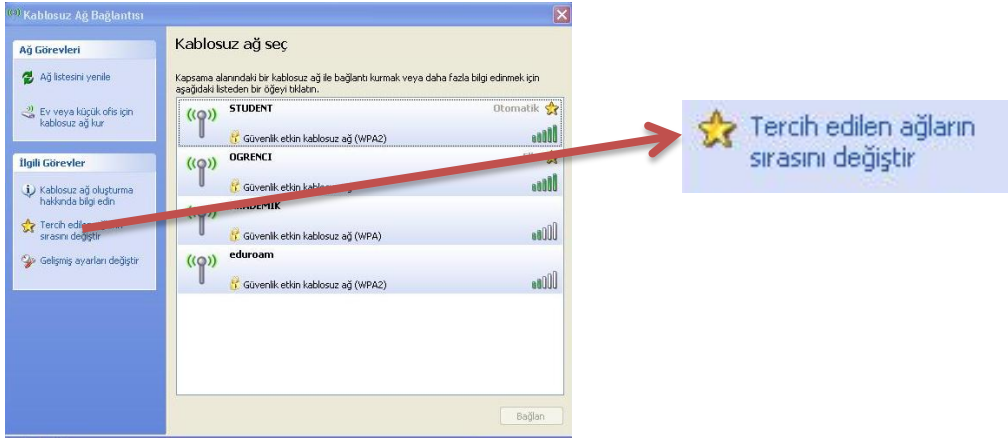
Kablosuz Ağ Bağlantısı

Ağ Görevleri

Ağ listesini yenile

Ev veya küçük ofis için kablosuz ağ kur

İlgili Görevler

Kablosuz ağ oluşturma hakkında bilgi edin

Tercih edi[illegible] sırasını değiştir

Gelişmiş ayarları değiştir

Kablosuz ağ seç

Kapsama alanındaki bir kablosuz ağ ile bağlantı kurmak veya daha fazla bilgi edinmek için aşağıdaki listeden bir öğeyi tıklatın.

STUDENT
Otomatik
Güvenlik etkin kablosuz ağ (WPA2)

OGRENCI
Güvenlik etkin kablo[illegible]

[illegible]DEMIK
Güvenlik etkin kablosuz ağ (WPA)

eduroam
Güvenlik etkin kablosuz ağ (WPA2)

Bağlan

Tercih edilen ağların sırasını değiştir